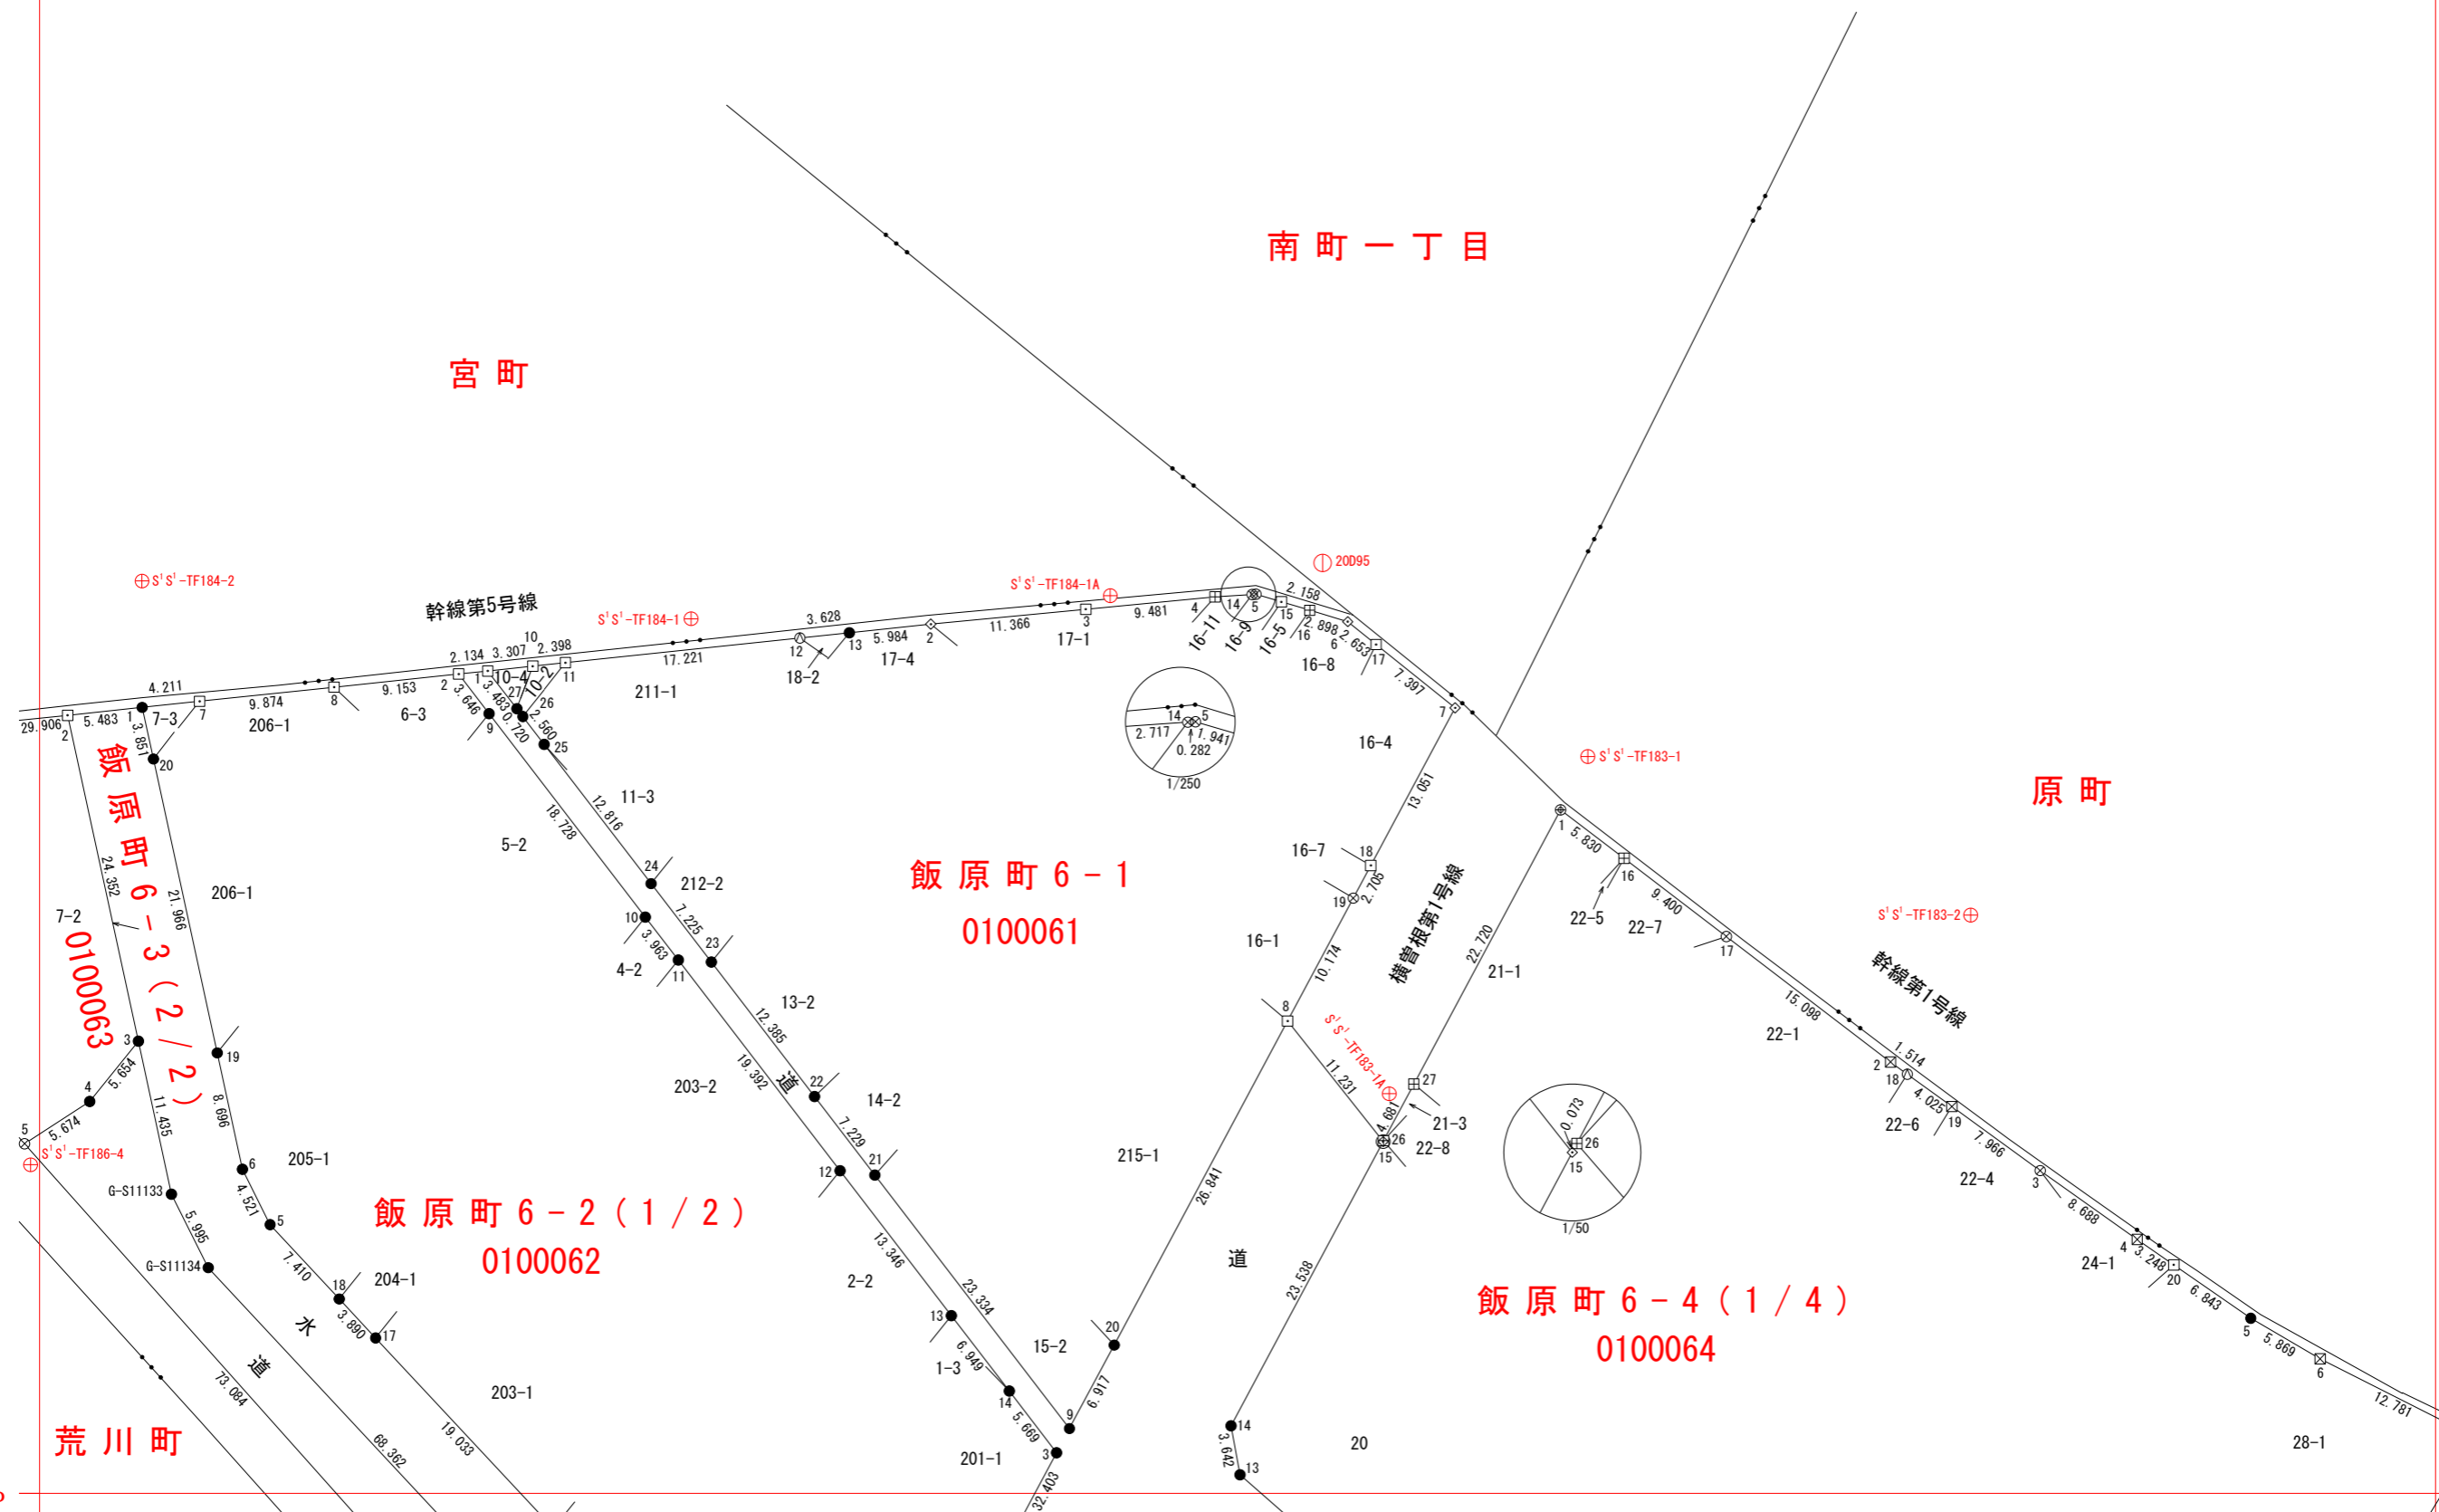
南 町 一 丁 目

宮 町

原 町

荒 川 町

飯 原 町 6 － 1
0100061

飯 原 町 6 － 2 （ 1 / 2 ）
0100062

飯 原 町 6 － 3 （ 2 / 2 ）
0100063

飯 原 町 6 － 4 （ 1 / 4 ）
0100064

S'S'-TF184-2
S'S'-TF184-1
S'S'-TF184-1A
20D95
S'S'-TF183-1
S'S'-TF183-2
S'S'-TF183-1A
S'S'-TF186-4

幹線第5号線
幹線第1号線
横曽根第1号線

29.906
5.483
4.211
9.874
9.153
2.134
3.307
10
2.398
17.221
3.628
5.984
11.366
9.481
2.158
2.898
2.653
7.397
13.051
2.705
10.174
26.841
6.917
32.403
11.231
4.681
22.720
23.538
3.642
5.830
9.400
15.098
1.514
4.025
7.966
8.688
3.248
6.843
5.869
12.781
3.851
24.352
21.966
11.435
8.696
5.654
5.674
5.995
4.521
7.410
3.890
73.084
68.362
19.033
3.646
3.483
0.720
2.560
18.728
12.816
7.225
3.963
12.385
19.392
7.229
13.346
23.334
6.949
5.669
2.717
1.941
0.282
1/250
0.073
1/50

206-1
7-3
6-3
211-1
18-2
17-4
17-1
16-11
16-9
16-5
16-8
16-4
16-7
16-1
10-4
10-2
11-3
5-2
212-2
4-2
13-2
203-2
14-2
206-1
7-2
205-1
204-1
2-2
1-3
15-2
215-1
203-1
201-1
22-5
22-7
21-1
21-3
22-8
22-1
22-6
22-4
24-1
20
28-1

G-S11133
G-S11134

道
水
道
道

1
2
3
4
5
6
7
8
9
10
11
12
13
14
15
16
17
18
19
20
21
22
23
24
25
26
27